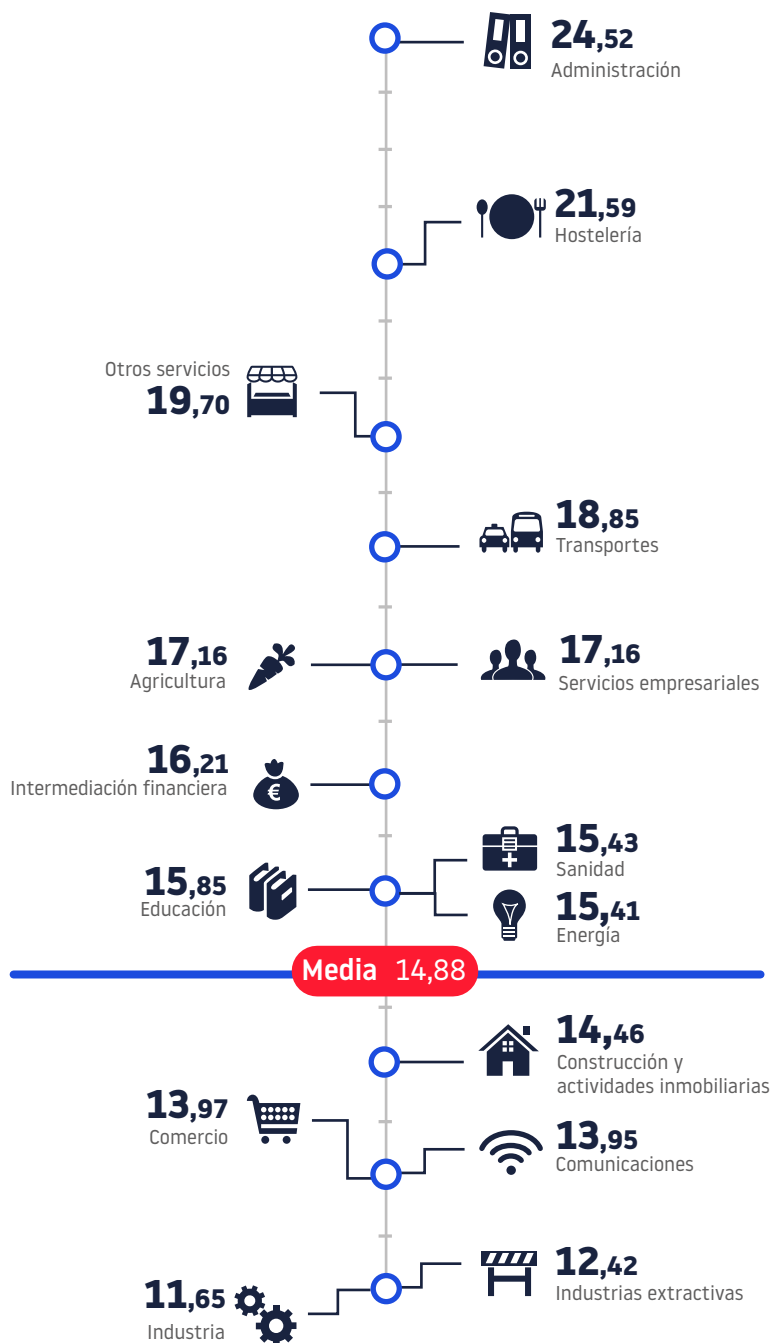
24,52
Administración

21,59
Hostelería

Otros servicios
19,70

18,85
Transportes

17,16
Agricultura

17,16
Servicios empresariales

16,21
Intermediación financiera

15,43
Sanidad

15,85
Educación

15,41
Energía

Media 14,88

14,46
Construcción y actividades inmobiliarias

13,97
Comercio

13,95
Comunicaciones

12,42
Industrias extractivas

11,65
Industria